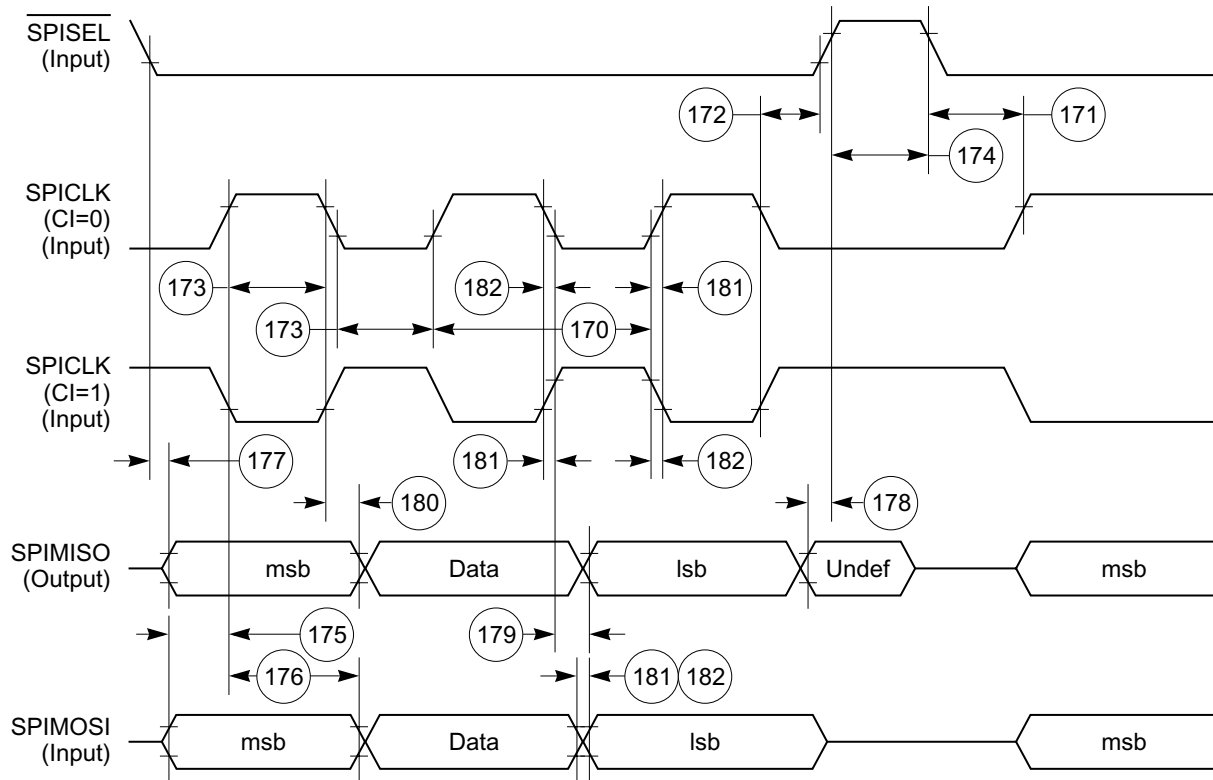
$\overline{\text{SPISEL}}$
(Input)

172
171
174

SPICLK
(CI=0)
(Input)

173
182
181
173
170

SPICLK
(CI=1)
(Input)

177
181
182
180
178

SPIMISO
(Output)
msb
Data
lsb
Undef
msb

175
179
176
181
182

SPIMOSI
(Input)
msb
Data
lsb
msb